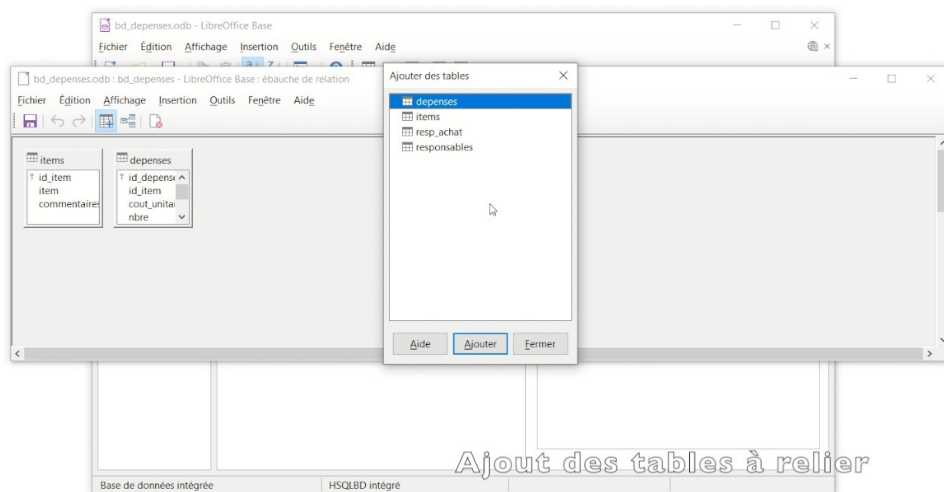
bd_depenses.odb - LibreOffice Base

Fichier Édition Affichage Insertion Outils Fenêtre Aide

bd_depenses.odb : bd_depenses - LibreOffice Base : ébauche de relation

Fichier Édition Affichage Insertion Outils Fenêtre Aide

items
id_item
item
commentaires

depenses
id_depense
id_item
cout_unitai
nbre

Ajouter des tables

depenses
items
resp_achat
responsables

Aide
Ajouter
Fermer

Ajout des tables à relier

Base de données intégrée
HSQLBD intégré